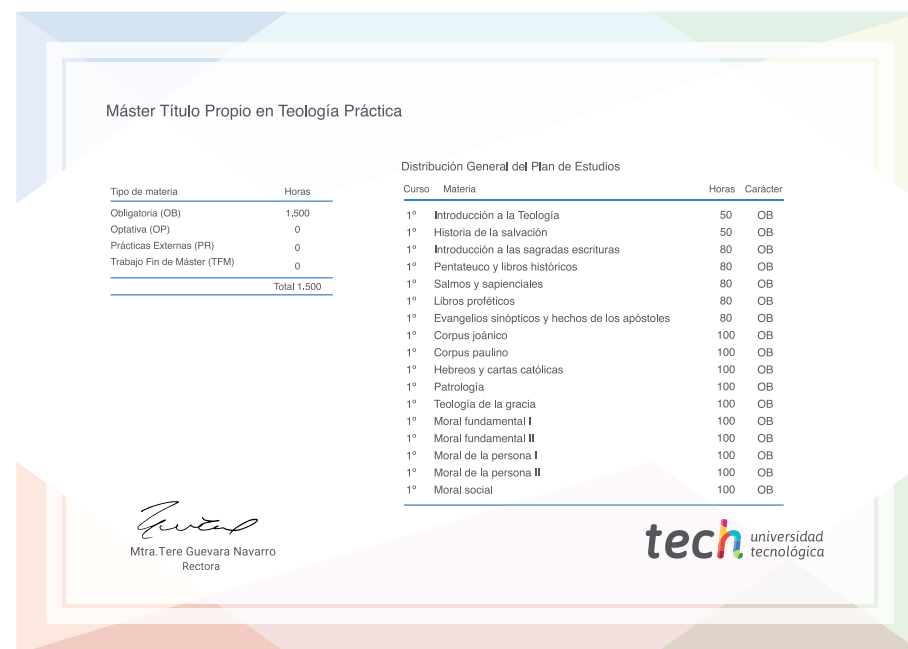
Máster Título Propio en Teología Práctica

| Tipo de materia | Horas |
|---|---|
| Obligatoria (OB) | 1.500 |
| Optativa (OP) | 0 |
| Prácticas Externas (PR) | 0 |
| Trabajo Fin de Máster (TFM) | 0 |
| | Total 1.500 |

Distribución General del Plan de Estudios

| Curso | Materia | Horas | Carácter |
|---|---|---|---|
| 1º | Introducción a la Teología | 50 | OB |
| 1º | Historia de la salvación | 50 | OB |
| 1º | Introducción a las sagradas escrituras | 80 | OB |
| 1º | Pentateuco y libros históricos | 80 | OB |
| 1º | Salmos y sapienciales | 80 | OB |
| 1º | Libros proféticos | 80 | OB |
| 1º | Evangelios sinópticos y hechos de los apóstoles | 80 | OB |
| 1º | Corpus joánico | 100 | OB |
| 1º | Corpus paulino | 100 | OB |
| 1º | Hebreos y cartas católicas | 100 | OB |
| 1º | Patrología | 100 | OB |
| 1º | Teología de la gracia | 100 | OB |
| 1º | Moral fundamental I | 100 | OB |
| 1º | Moral fundamental II | 100 | OB |
| 1º | Moral de la persona I | 100 | OB |
| 1º | Moral de la persona II | 100 | OB |
| 1º | Moral social | 100 | OB |

Mtra.Tere Guevara Navarro
Rectora

tech universidad tecnológica